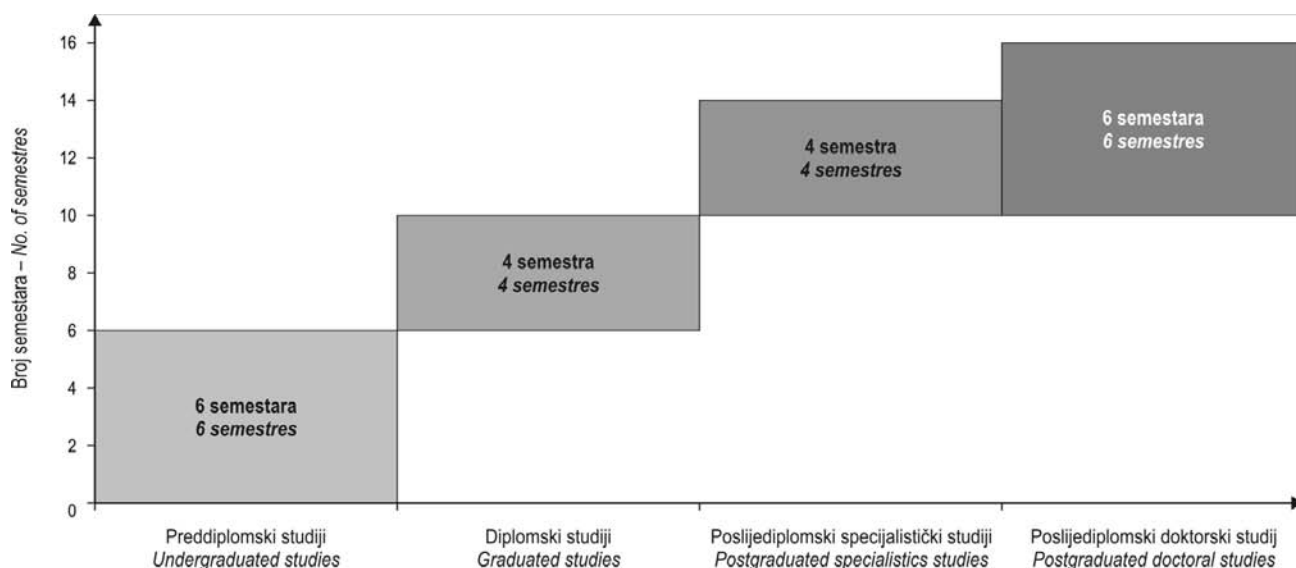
Broj semestara – *No. of semestres*

16
14
12
10
8
6
4
2
0

6 semestara
*6 semestres*

4 semestra
*4 semestres*

4 semestra
*4 semestres*

6 semestara
*6 semestres*

Preddiplomski studiji
*Undergraduated studies*

Diplomski studiji
*Graduated studies*

Poslijediplomski specijalistički studiji
*Postgraduated specialistics studies*

Poslijediplomski doktorski studij
*Postgraduated doctoral studies*